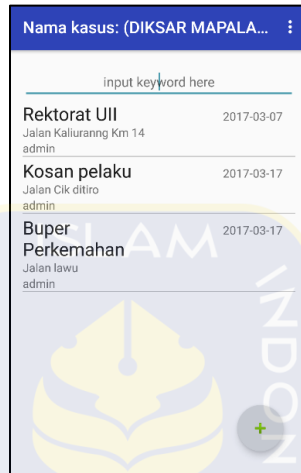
Nama kasus: (DIKSAR MAPALA...

input keyword here

Rektorat UII
2017-03-07
Jalan Kaliuranng Km 14
admin

Kosan pelaku
2017-03-17
Jalan Cik ditiro
admin

Buper Perkemahan
2017-03-17
Jalan lawu
admin

+